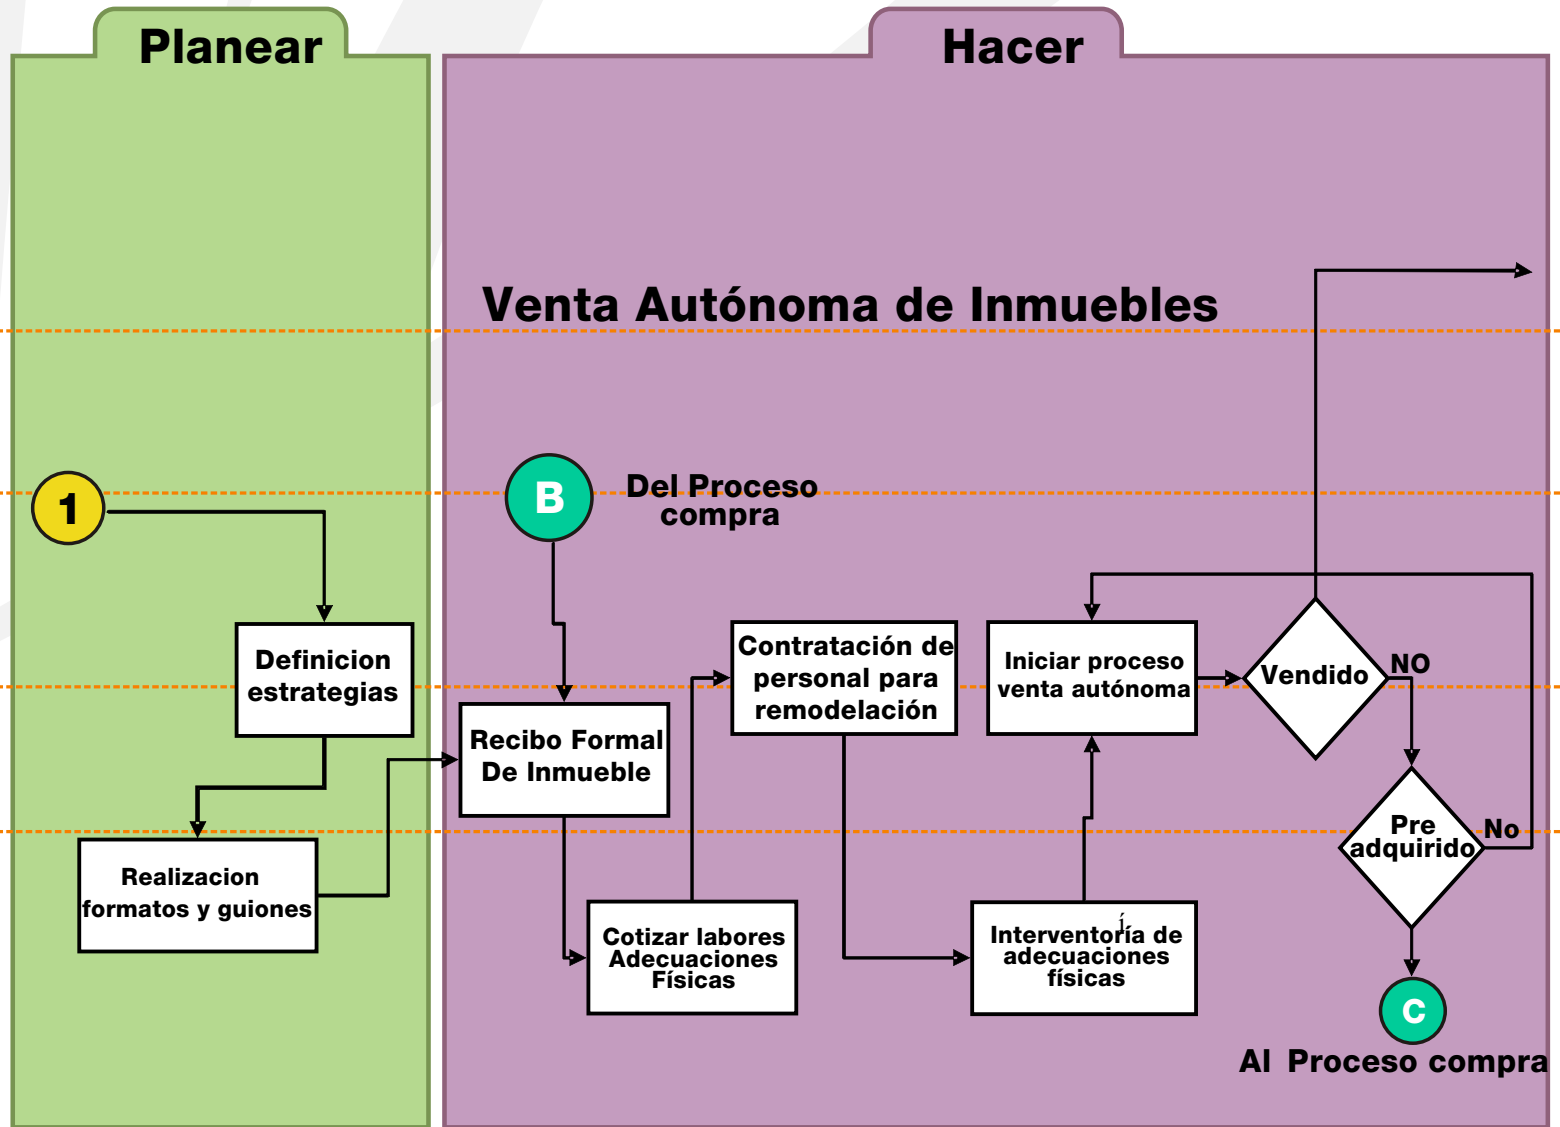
Planear

Hacer

Venta Autónoma de Inmuebles

1

B

Del Proceso compra

Definicion estrategias

Realizacion formatos y guiones

Recibo Formal De Inmueble

Cotizar labores Adecuaciones Físicas

Contratación de personal para remodelación

Interventoría de adecuaciones físicas

Iniciar proceso venta autónoma

Vendido

NO

Pre adquirido

No

C

Al Proceso compra